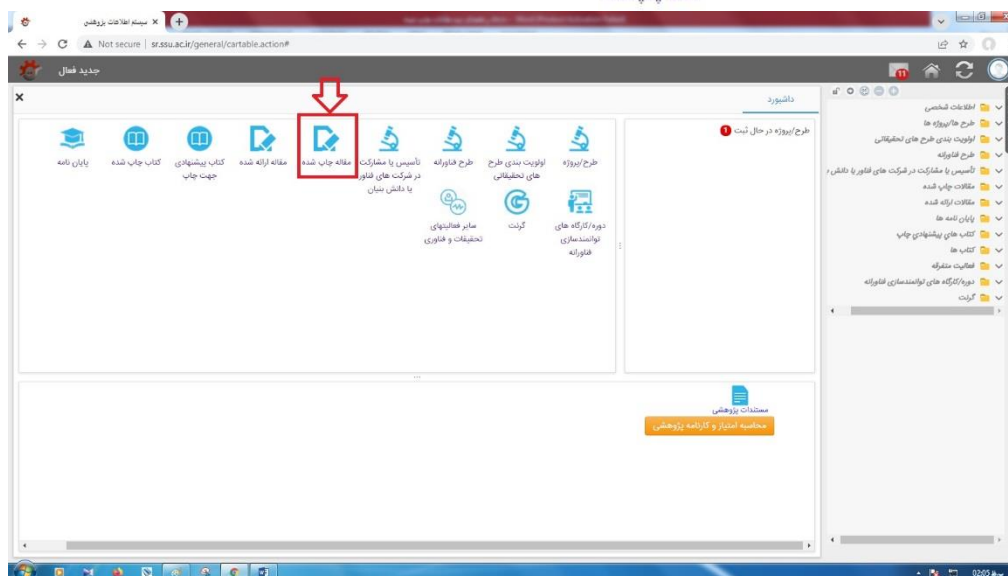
سیستم اطلاعات پژوهشی
Not secure | sr.ssu.ac.ir/general/cartable.action#
جدید فعال
11
داشبورد
طرح/پروژه در حال ثبت 1
طرح/پروژه
اولویت بندی طرح های تحقیقاتی
طرح فناورانه
تأسیس یا مشارکت در شرکت های فناور یا دانش بنیان
مقاله چاپ شده
مقاله ارائه شده
کتاب پیشنهادی جهت چاپ
کتاب چاپ شده
پایان نامه
دوره/کارگاه های توانمندسازی فناورانه
گرنت
سایر فعالیتهای تحقیقات و فناوری
مستندات پژوهشی
محاسبه امتیاز و کارنامه پژوهشی
اطلاعات شخصی
طرح ها/پروژه ها
اولویت بندی طرح های تحقیقاتی
طرح فناورانه
تأسیس یا مشارکت در شرکت های فناور یا دانش ب
مقالات چاپ شده
مقالات ارائه شده
پایان نامه ها
کتاب های پیشنهادی چاپ
کتاب ها
فعالیت متفرقه
دوره/کارگاه های توانمندسازی فناورانه
گرنت
02:05